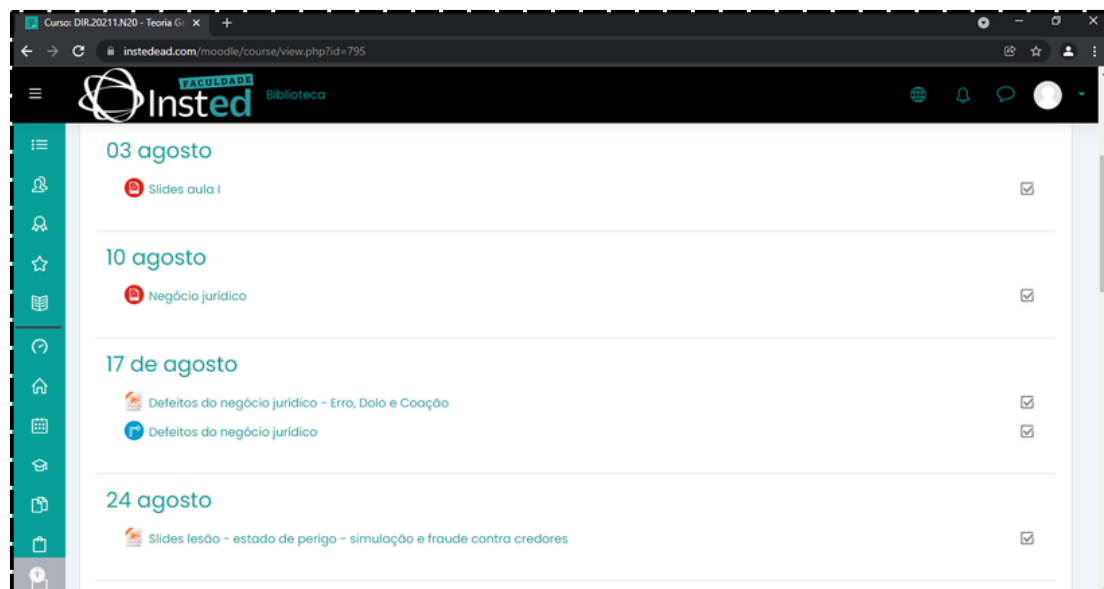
Curso: DIR.20211.N20 - Teoria G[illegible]

instedead.com/moodle/course/view.php?id=795

FACULDADE Insted

Biblioteca

03 agosto

Slides aula I

10 agosto

Negócio jurídico

17 de agosto

Defeitos do negócio jurídico - Erro, Dolo e Coação

Defeitos do negócio jurídico

24 agosto

Slides lesão - estado de perigo - simulação e fraude contra credores